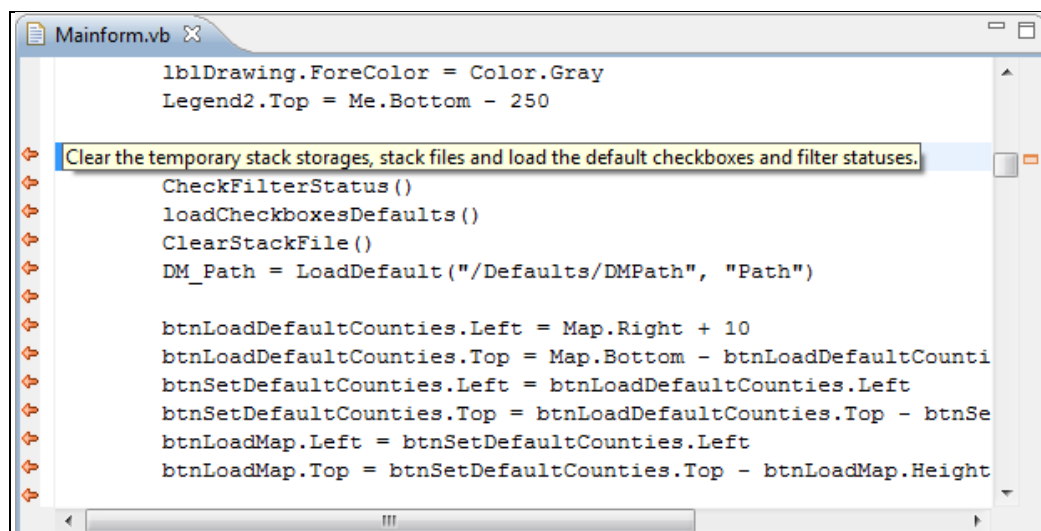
Mainform.vb

lblDrawing.ForeColor = Color.Gray
Legend2.Top = Me.Bottom - 250

Clear the temporary stack storages, stack files and load the default checkboxes and filter statuses.
CheckFilterStatus()
loadCheckboxesDefaults()
ClearStackFile()
DM_Path = LoadDefault("/Defaults/DMPath", "Path")

btnLoadDefaultCounties.Left = Map.Right + 10
btnLoadDefaultCounties.Top = Map.Bottom - btnLoadDefaultCounti
btnSetDefaultCounties.Left = btnLoadDefaultCounties.Left
btnSetDefaultCounties.Top = btnLoadDefaultCounties.Top - btnSe
btnLoadMap.Left = btnSetDefaultCounties.Left
btnLoadMap.Top = btnSetDefaultCounties.Top - btnLoadMap.Height